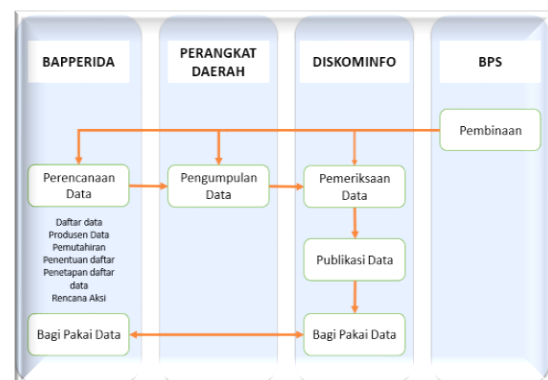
BAPPERIDA

PERANGKAT DAERAH

DISKOMINFO

BPS

Pembinaan

Perencanaan Data

Pengumpulan Data

Pemeriksaan Data

Daftar data
Produsen Data
Pemutahiran
Penentuan daftar
Penetapan daftar data
Rencana Aksi

Publikasi Data

Bagi Pakai Data

Bagi Pakai Data